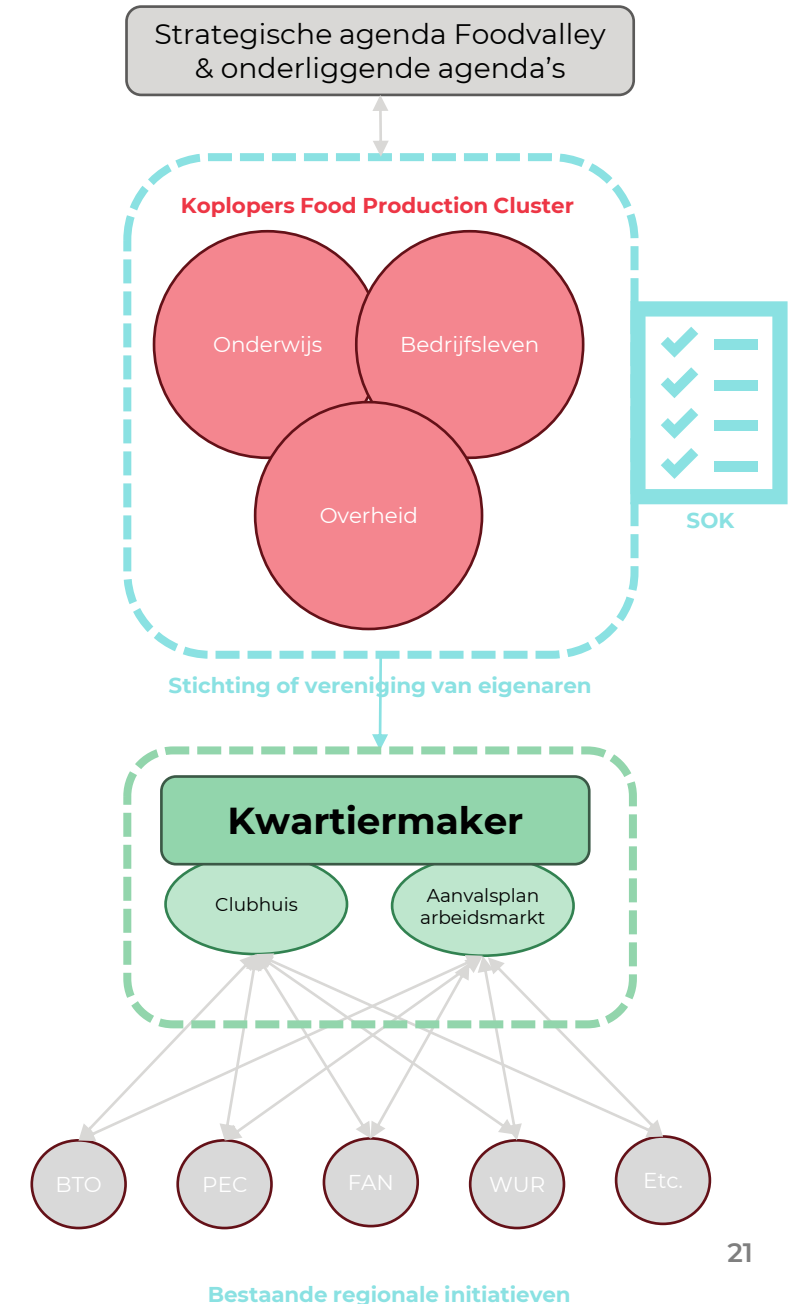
Strategische agenda Foodvalley & onderliggende agenda's

Koplopers Food Production Cluster

Onderwijs

Bedrijfsleven

Overheid

SOK

Stichting of vereniging van eigenaren

Kwartiermaker

Clubhuis

Aanvalsplan arbeidsmarkt

BTO

PEC

FAN

WUR

Etc.

21

Bestaande regionale initiatieven